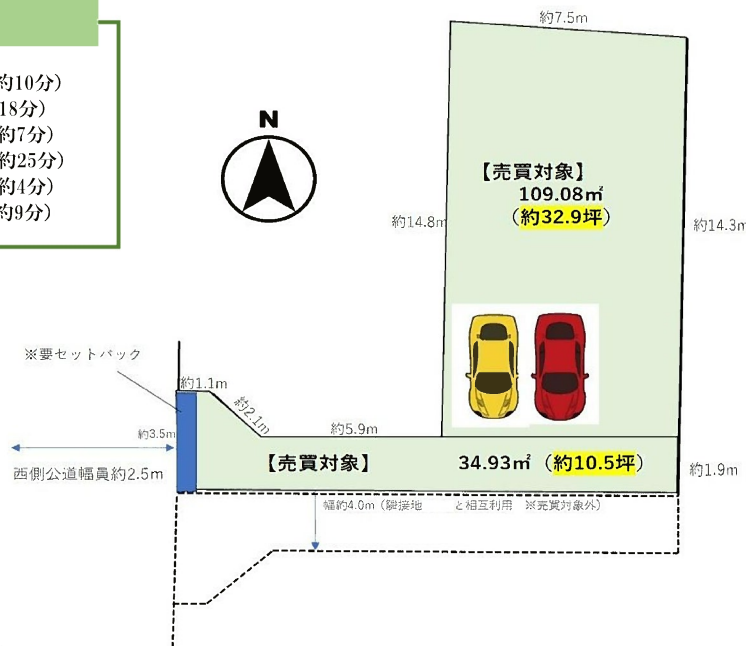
約10分)
18分)
約7分)
約25分)
約4分)
約9分)

N

約7.5m

【売買対象】
109.08㎡
(約32.9坪)

約14.8m

約14.3m

※要セットバック

約1.1m

約2.1m

約5.9m

約3.5m

西側公道幅員約2.5m

【売買対象】

34.93㎡ (約10.5坪)

約1.9m

幅約4.0m(隣接地 と相互利用 ※売買対象外)